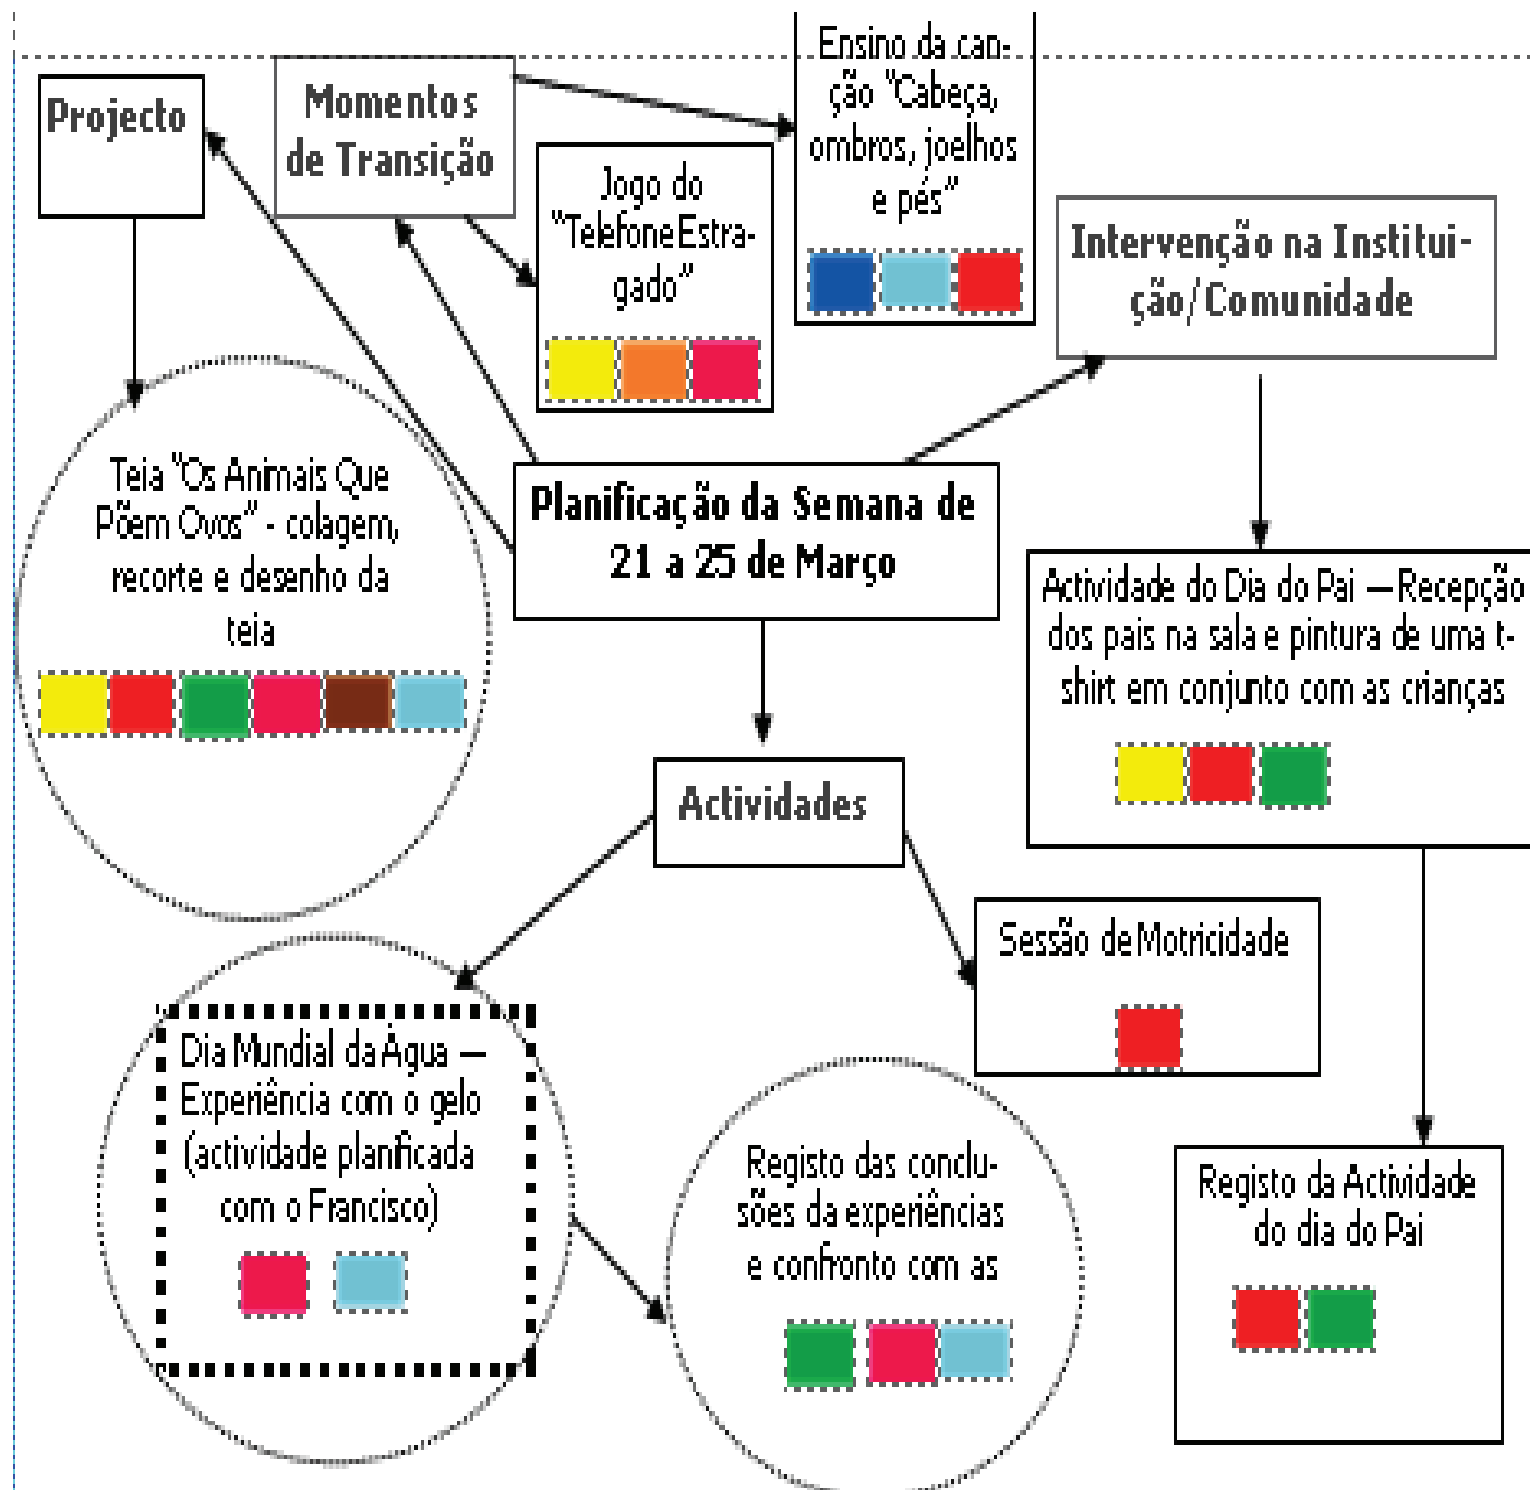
Projecto

Momentos de Transição

Jogo do "Telefone Estragado"

Ensino da canção "Cabeça, ombros, joelhos e pés"

Intervenção na Instituição/Comunidade

Teia "Os Animais Que Põem Ovos" - colagem, recorte e desenho da teia

Planificação da Semana de 21 a 25 de Março

Actividade do Dia do Pai —Recepção dos pais na sala e pintura de uma t-shirt em conjunto com as crianças

Actividades

Sessão de Motricidade

Dia Mundial da Água — Experiência com o gelo (actividade planificada com o Francisco)

Registo das conclusões da experiências e confronto com as

Registo da Actividade do dia do Pai